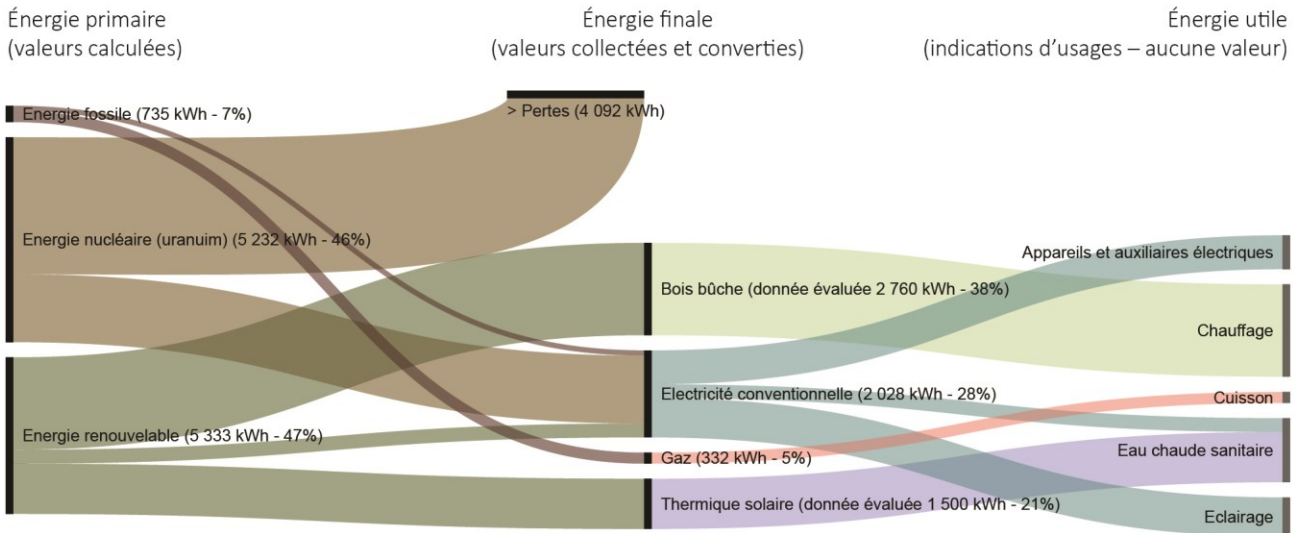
Énergie primaire
(valeurs calculées)

Énergie finale
(valeurs collectées et converties)

Énergie utile
(indications d'usages – aucune valeur)

Energie fossile (735 kWh - 7%)

> Pertes (4 092 kWh)

Energie nucléaire (uranuim) (5 232 kWh - 46%)

Energie renouvelable (5 333 kWh - 47%)

Bois bûche (donnée évaluée 2 760 kWh - 38%)

Electricité conventionnelle (2 028 kWh - 28%)

Gaz (332 kWh - 5%)

Thermique solaire (donnée évaluée 1 500 kWh - 21%)

Appareils et auxiliaires électriques

Chauffage

Cuisson

Eau chaude sanitaire

Eclairage